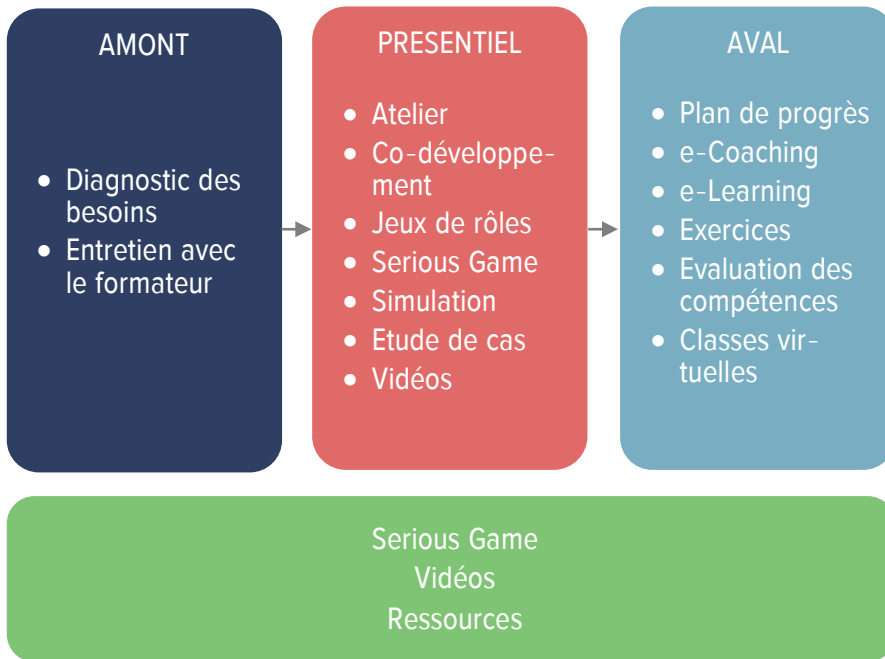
AMONT

- Diagnostic des besoins
- Entretien avec le formateur

PRESENTIEL

- Atelier
- Co-développement
- Jeux de rôles
- Serious Game
- Simulation
- Etude de cas
- Vidéos

AVAL

- Plan de progrès
- e-Coaching
- e-Learning
- Exercices
- Evaluation des compétences
- Classes virtuelles

Serious Game
Vidéos
Ressources